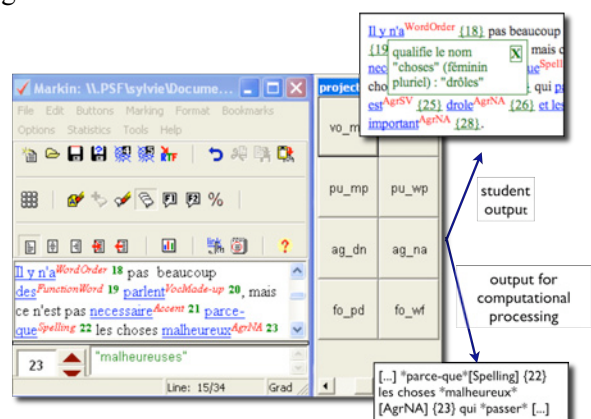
g

Markin: \\.PSF\sylvie\Docume...

File Edit Buttons Marking Format Bookmarks Options Statistics Tools Help

Il y n'a$^{WordOrder}$ 18 pas beaucoup des$^{FunctionWord}$ 19 parlent$^{VocMade-up}$ 20, mais ce n'est pas necessaire$^{Accent}$ 21 parce-que$^{Spelling}$ 22 les choses malheureux$^{AgrNA}$ 23

23 "malheureuses"

Line: 15/34 Grad

project

| vo_m | |
|---|---|
| pu_mp | pu_wp |
| ag_dn | ag_na |
| fo_pd | fo_wf |

Il y n'a$^{WordOrder}$ {18} pas beaucoup {19 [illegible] mais c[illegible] nec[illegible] que$^{Spell}$ cho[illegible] qui p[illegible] est$^{AgrSV}$ {25} drole$^{AgrNA}$ {26} et les important$^{AgrNA}$ {28}.

qualifie le nom "choses" (féminin pluriel) : "drôles" X

student output

output for computational processing

[...] *parce-que*[Spelling] {22} les choses *malheureux* [AgrNA] {23} qui *passer* [...]